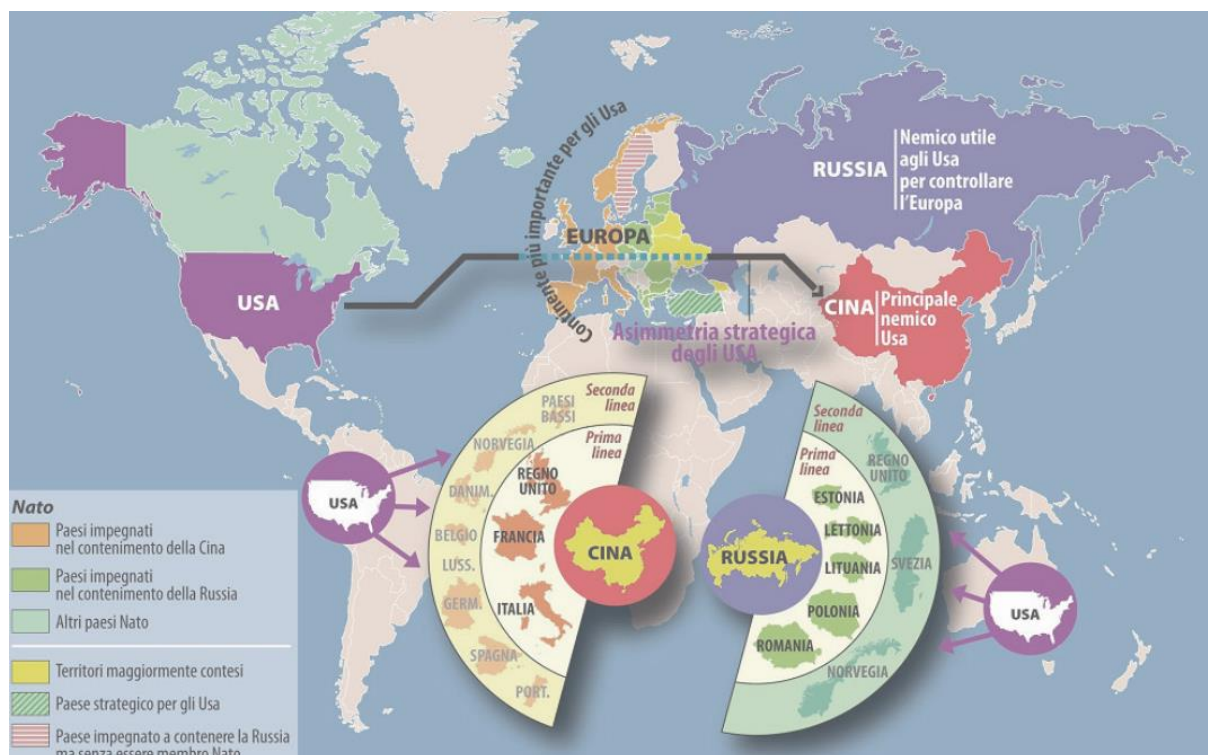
Continente più importante per gli Usa

EUROPA

RUSSIA

Nemico utile agli Usa per controllare l'Europa

USA

CINA

Principale nemico Usa

Asimmetria strategica degli USA

Seconda linea

Prima linea

PAESI BASSI

NORVEGIA

DANIM.

BELGIO

LUSS.

GERM.

SPAGNA

PORT.

REGNO UNITO

FRANCIA

ITALIA

CINA

USA

Seconda linea

Prima linea

REGNO UNITO

ESTONIA

LETTONIA

LITUANIA

POLONIA

ROMANIA

SVEZIA

NORVEGIA

RUSSIA

USA

Nato

Paesi impegnati nel contenimento della Cina

Paesi impegnati nel contenimento della Russia

Altri paesi Nato

Territori maggiormente contesi

Paese strategico per gli Usa

Paese impegnato a contenere la Russia ma senza essere membro Nato